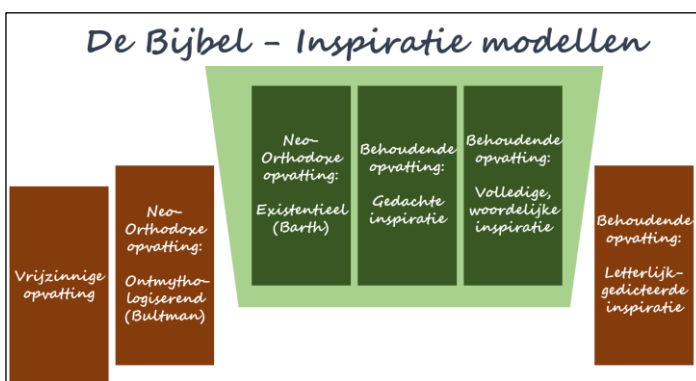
De Bijbel – Inspiratie modellen

Vrijzinnige opvatting

Neo-Orthodoxe opvatting:

Ontmythologiserend (Bultman)

Neo-Orthodoxe opvatting:

Existentieel (Barth)

Behoudende opvatting:

Gedachte inspiratie

Behoudende opvatting:

Volledige, woordelijke inspiratie

Behoudende opvatting:

Letterlijk-gedicteerde inspiratie